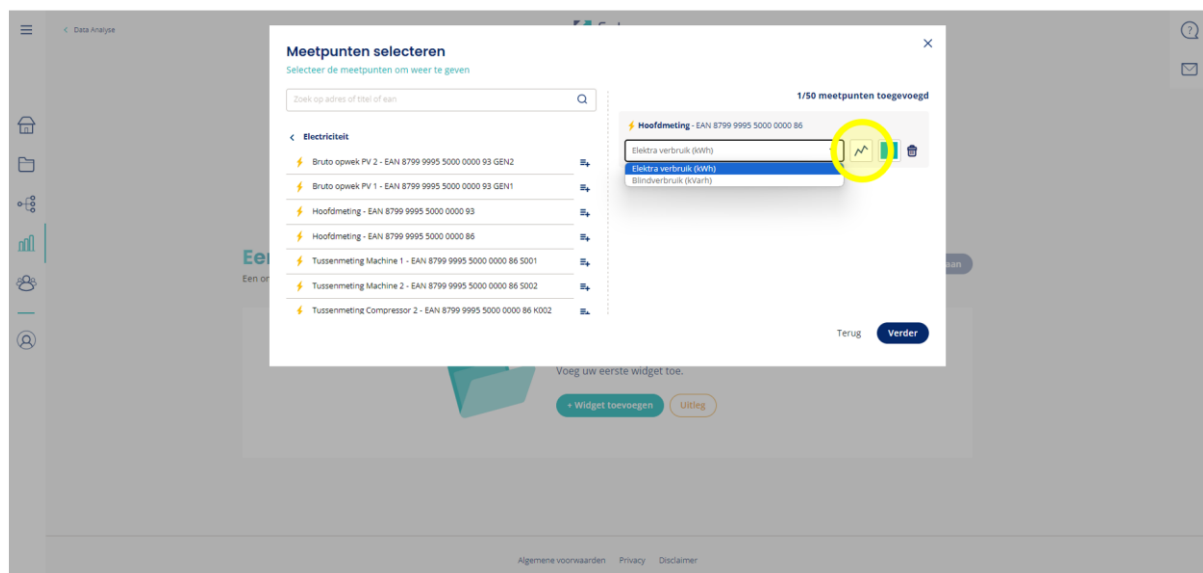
< Data Analyse

Meetpunten selecteren
Selecteer de meetpunten om weer te geven

Zoek op adres of titel of ean

< Electriciteit

Bruto opwek PV 2 - EAN 8799 9995 5000 0000 93 GEN2
Bruto opwek PV 1 - EAN 8799 9995 5000 0000 93 GEN1
Hoofdmeting - EAN 8799 9995 5000 0000 93
Hoofdmeting - EAN 8799 9995 5000 0000 86
Tussenmeting Machine 1 - EAN 8799 9995 5000 0000 86 S001
Tussenmeting Machine 2 - EAN 8799 9995 5000 0000 86 S002
Tussenmeting Compressor 2 - EAN 8799 9995 5000 0000 86 K002

1/50 meetpunten toegevoegd

Hoofdmeting - EAN 8799 9995 5000 0000 86

Elektra verbruik (kWh)
Elektra verbruik (kWh)
Blindverbruik (kVarh)

Terug
Verder

Eer
Een or

Voeg uw eerste widget toe.
+ Widget toevoegen
Uitleg

Algemene voorwaarden Privacy Disclaimer